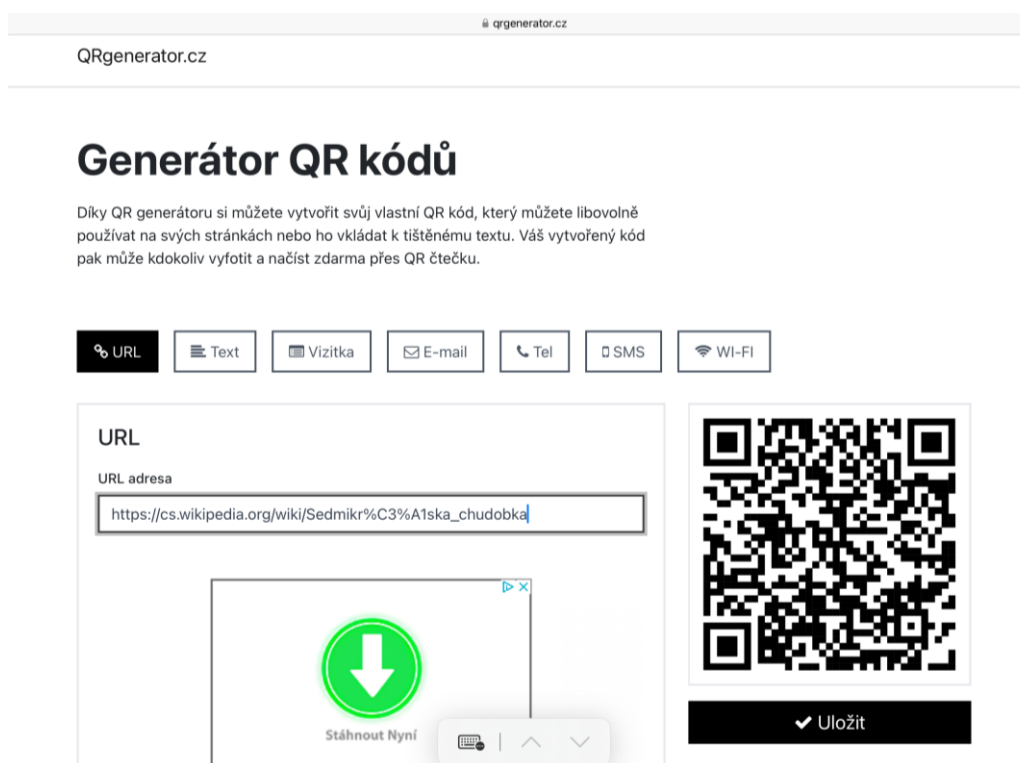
qrgenerator.cz

QRgenerator.cz

Generátor QR kódů

Díky QR generátoru si můžete vytvořit svůj vlastní QR kód, který můžete libovolně používat na svých stránkách nebo ho vkládat k tištěnému textu. Váš vytvořený kód pak může kdokoliv vyfotit a načíst zdarma přes QR čtečku.

URL Text Vizitka E-mail Tel SMS WI-FI

URL

URL adresa

https://cs.wikipedia.org/wiki/Sedmikr%C3%A1ska_chudobka

Stáhnout Nyní

Uložit